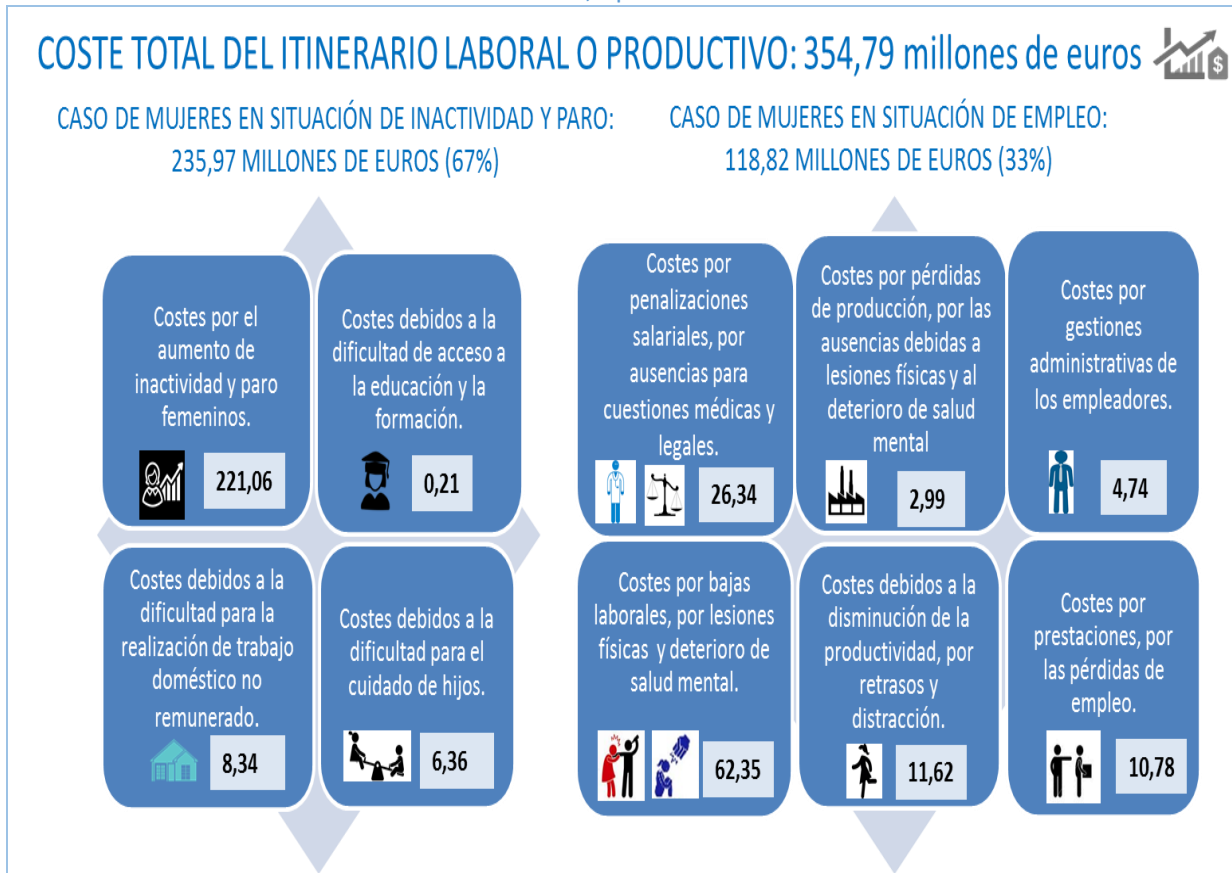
COSTE TOTAL DEL ITINERARIO LABORAL O PRODUCTIVO: 354,79 millones de euros

CASO DE MUJERES EN SITUACIÓN DE INACTIVIDAD Y PARO: 235,97 MILLONES DE EUROS (67%)

Costes por el aumento de inactividad y paro femeninos.

221,06

Costes debidos a la dificultad de acceso a la educación y la formación.

0,21

Costes debidos a la dificultad para la realización de trabajo doméstico no remunerado.

8,34

Costes debidos a la dificultad para el cuidado de hijos.

6,36

CASO DE MUJERES EN SITUACIÓN DE EMPLEO: 118,82 MILLONES DE EUROS (33%)

Costes por penalizaciones salariales, por ausencias para cuestiones médicas y legales.

26,34

Costes por pérdidas de producción, por las ausencias debidas a lesiones físicas y al deterioro de salud mental

2,99

Costes por gestiones administrativas de los empleadores.

4,74

Costes por bajas laborales, por lesiones físicas y deterioro de salud mental.

62,35

Costes debidos a la disminución de la productividad, por retrasos y distracción.

11,62

Costes por prestaciones, por las pérdidas de empleo.

10,78